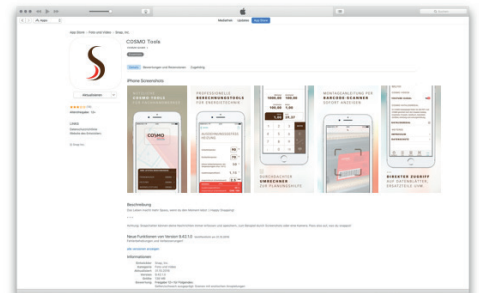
Mediathek Updates App Store

App Store > Foto und Video > Sbay, Inc

COSMO Tools

Details Bewertungen und Rezensionen Zugehörig

iPhone-Screenshots

COSMO TOOLS

PROFESSIONELLE BERECHNUNGSTOOLS FÜR ENDKUNDEN

MONTAGEANLEITUNG PER BARCODE SCANNER SOFORT ANZEIGEN

DIREKTER ZUGRIFF AUF KATALOG UND ERSATZTEIL LISTE

Beschreibung

Neue Funktionen von Version 4.0.1.5

Informationen

Aktualisieren

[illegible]